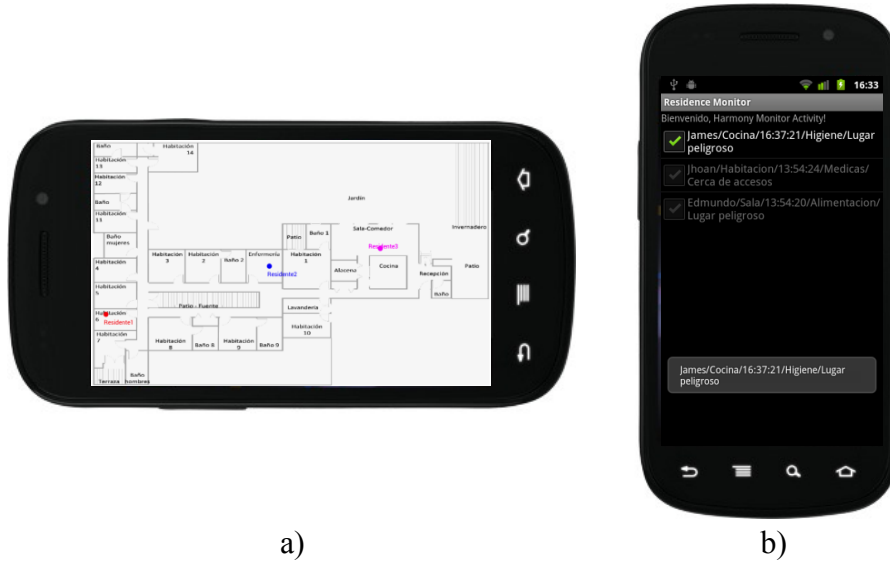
Baño
Habitación 14
Habitación 13
Habitación 12
Baño
Habitación 11
Baño mujeres
Habitación 4
Habitación 5
Habitación 6
Residente1
Habitación 7
Terraza
Baño hombres
Habitación 3
Habitación 2
Baño 2
Enfermería
Residente2
Patio - Fuente
Habitación 8
Baño 8
Habitación 9
Baño 9
Patio
Baño 1
Habitación 1
Jardín
Sala-Comedor
Residente3
Alacena
Cocina
Recepción
Baño
Invernadero
Patio
Lavandería
Habitación 10

16:33
Residence Monitor
Bienvenido, Harmony Monitor Activity!
James/Cocina/16:37:21/Higiene/Lugar peligroso
Jhoan/Habitacion/13:54:24/Medicas/Cerca de accesos
Edmundo/Sala/13:54:20/Alimentacion/Lugar peligroso
James/Cocina/16:37:21/Higiene/Lugar peligroso

a)

b)